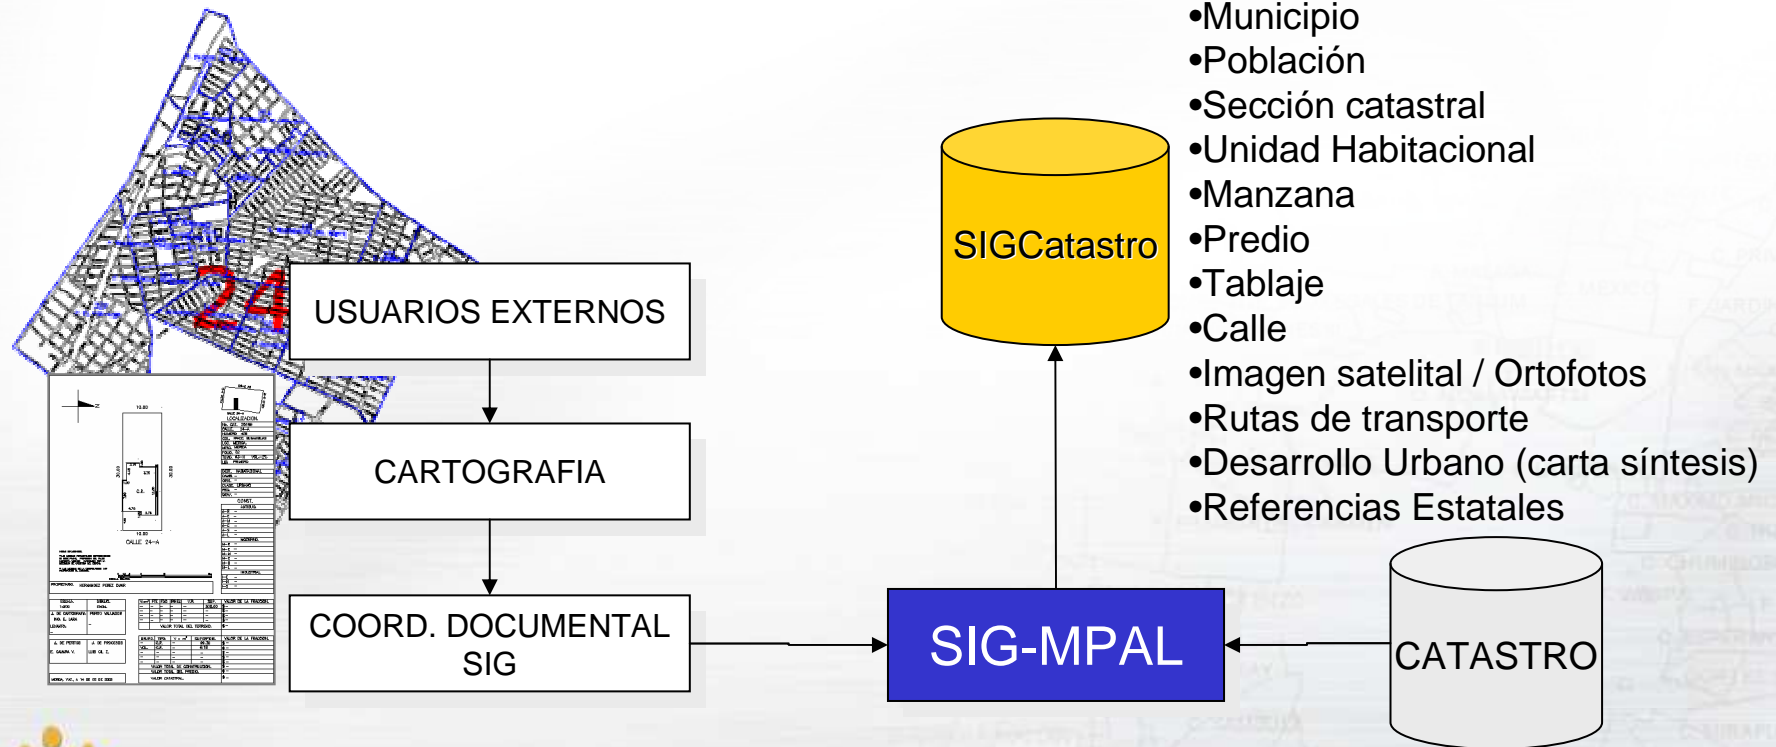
24

USUARIOS EXTERNOS

CARTOGRAFIA

COORD. DOCUMENTAL SIG

SIGCatastro

SIG-MPAL

CATASTRO

•Municipio
•Población
•Sección catastral
•Unidad Habitacional
•Manzana
•Predio
•Tablaje
•Calle
•Imagen satelital / Ortofotos
•Rutas de transporte
•Desarrollo Urbano (carta síntesis)
•Referencias Estatales